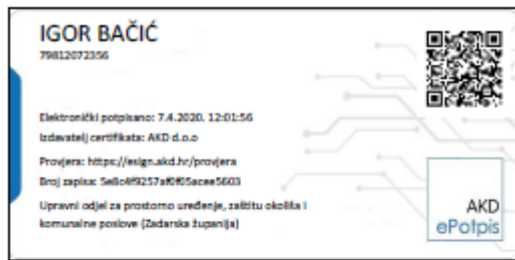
IGOR BAČIĆ
79812072356

Elektronički potpisano: 7.4.2020. 12:01:56
Izdavatelj certifikata: AKD d.o.o
Provjera: https://esign.akd.hr/provjera
Broj zapisa: 5e8c6f9257af0f05acee5603
Upravni odjel za prostorno uređenje, zaštitu okoliša i komunalne poslove (Zadarska županija)

AKD
ePotpis